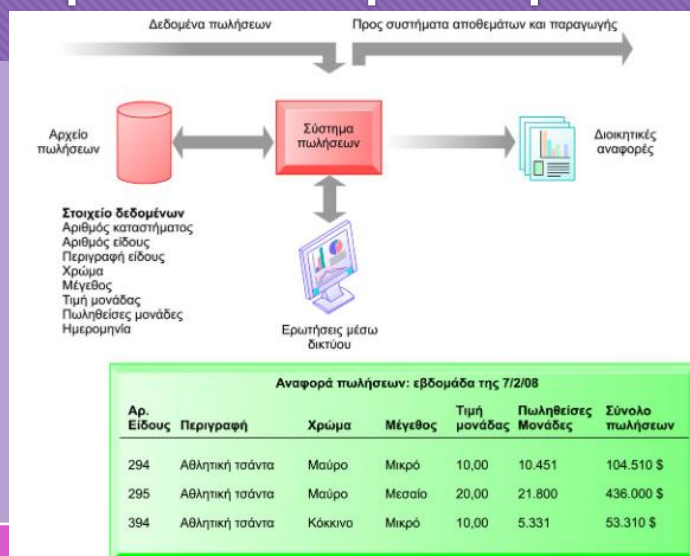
Δεδομένα πωλήσεων

Προς συστήματα αποθεμάτων και παραγωγής

Αρχείο πωλήσεων

Σύστημα πωλήσεων

Διοικητικές αναφορές

Στοιχείο δεδομένων
Αριθμός καταστήματος
Αριθμός είδους
Περιγραφή είδους
Χρώμα
Μέγεθος
Τιμή μονάδας
Πωληθείσες μονάδες
Ημερομηνία

Ερωτήσεις μέσω δικτύου

Αναφορά πωλήσεων: εβδομάδα της 7/2/08

| Αρ. Είδους | Περιγραφή | Χρώμα | Μέγεθος | Τιμή μονάδας | Πωληθείσες Μονάδες | Σύνολο πωλήσεων |
|---|---|---|---|---|---|---|
| 294 | Αθλητική τσάντα | Μαύρο | Μικρό | 10,00 | 10.451 | 104.510 \$ |
| 295 | Αθλητική τσάντα | Μαύρο | Μεσαίο | 20,00 | 21.800 | 436.000 \$ |
| 394 | Αθλητική τσάντα | Κόκκινο | Μικρό | 10,00 | 5.331 | 53.310 \$ |